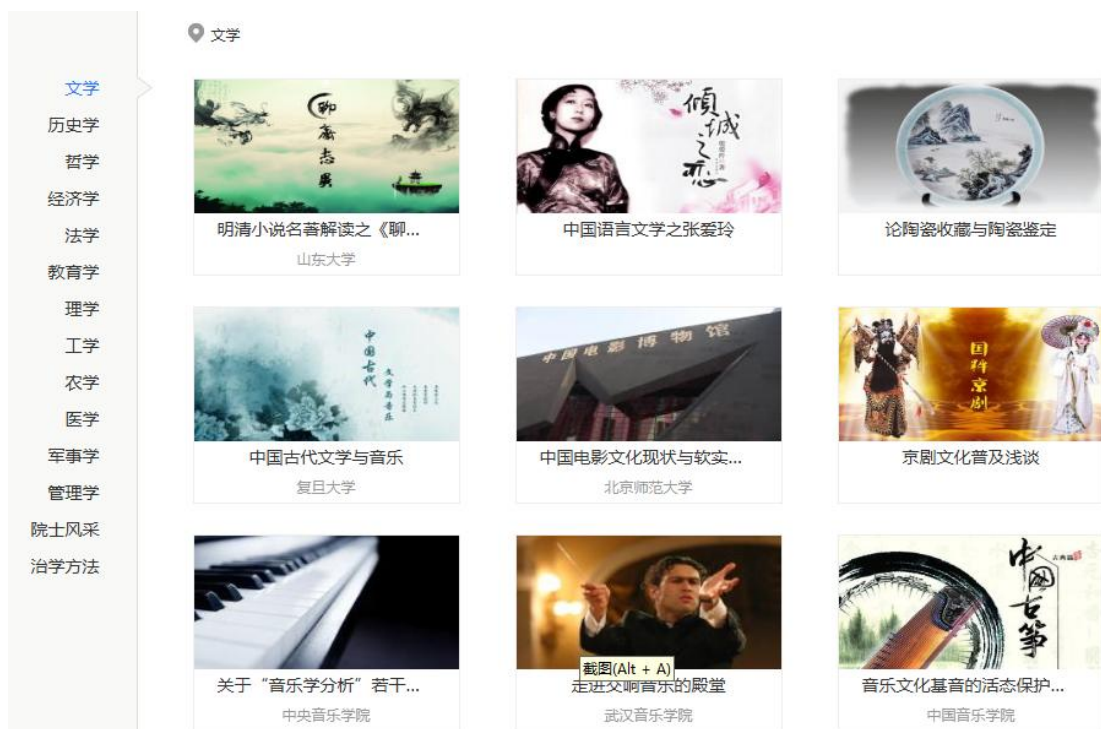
文学

文学
历史学
哲学
经济学
法学
教育学
理学
工学
农学
医学
军事学
管理学
院士风采
治学方法

聊斋志异

明清小说名著解读之《聊...
山东大学

倾城之恋

中国语言文学之张爱玲

论陶瓷收藏与陶瓷鉴定

中国古代 文学与音乐

中国古代文学与音乐
复旦大学

中国电影博物馆

中国电影文化现状与软实...
北京师范大学

国粹京剧

京剧文化普及浅谈

关于“音乐学分析”若干...
中央音乐学院

截图(Alt + A)

走进交响音乐的殿堂
武汉音乐学院

中国古筝

音乐文化基音的活态保护...
中国音乐学院